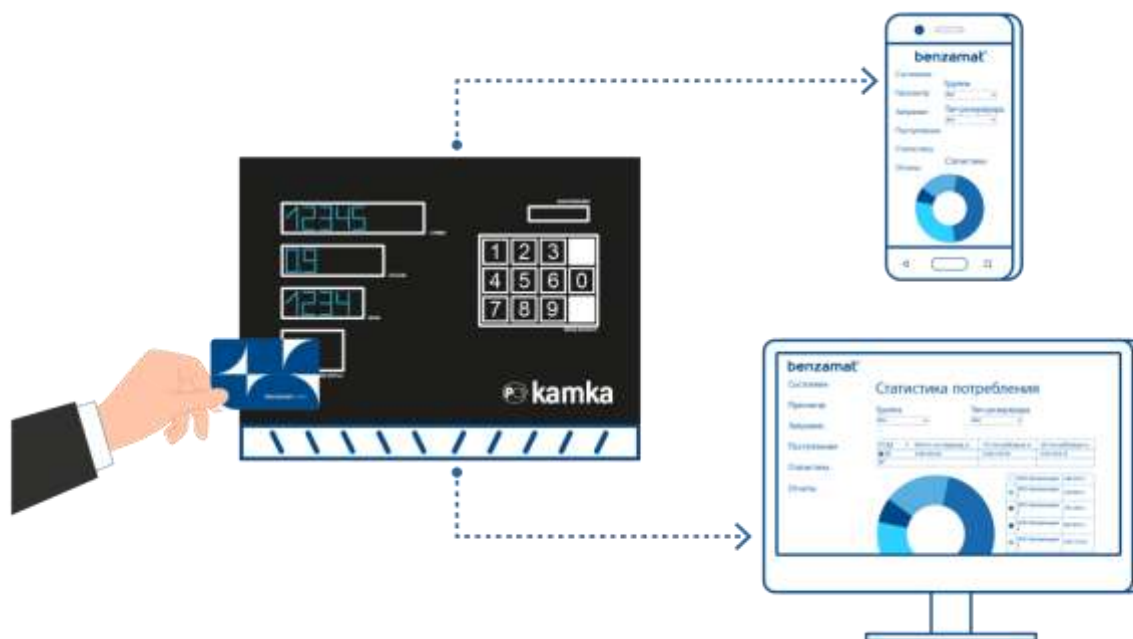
benzamat

Состояние

Группы

Топливораздатчик

Статистика

12345

09

1234

1 2 3

4 5 6 0

7 8 9

kamka

benzamat

Статистика потребления

Группа

Топливораздатчик

Состояние

Прочитать

Загрузки

Поступления

Статистика

Отчеты